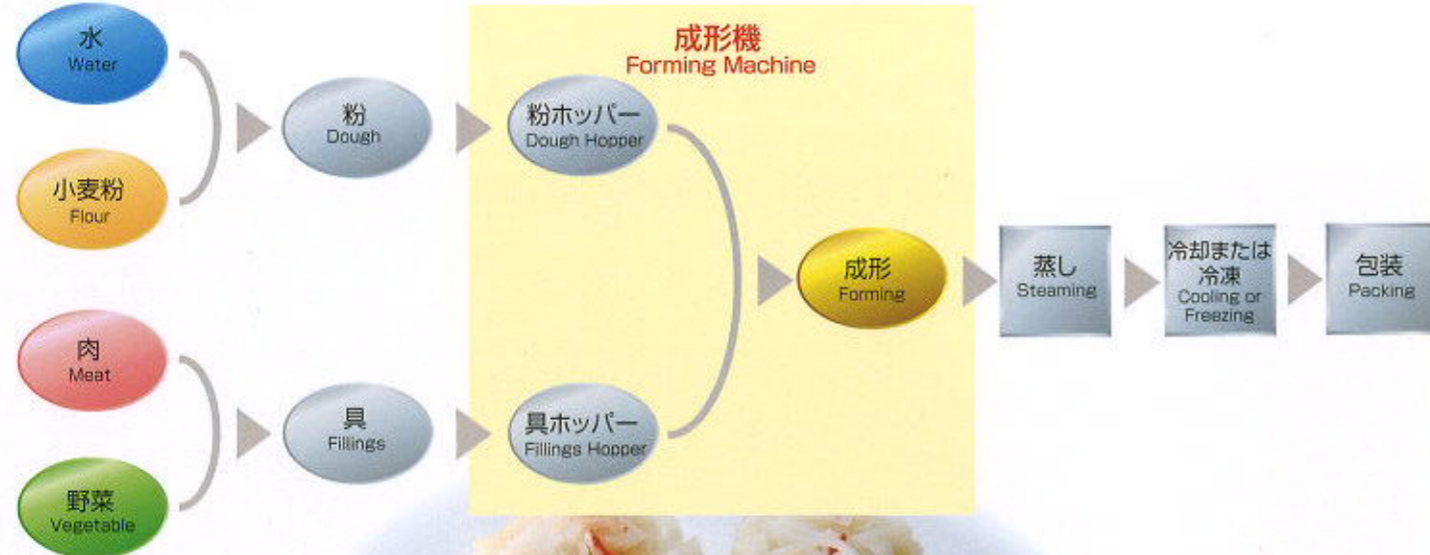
水
Water

小麦粉
Flour

粉
Dough

成形機
Forming Machine

粉ホッパー
Dough Hopper

肉
Meat

野菜
Vegetable

具
Fillings

具ホッパー
Fillings Hopper

成形
Forming

蒸し
Steaming

冷却または冷凍
Cooling or Freezing

包装
Packing